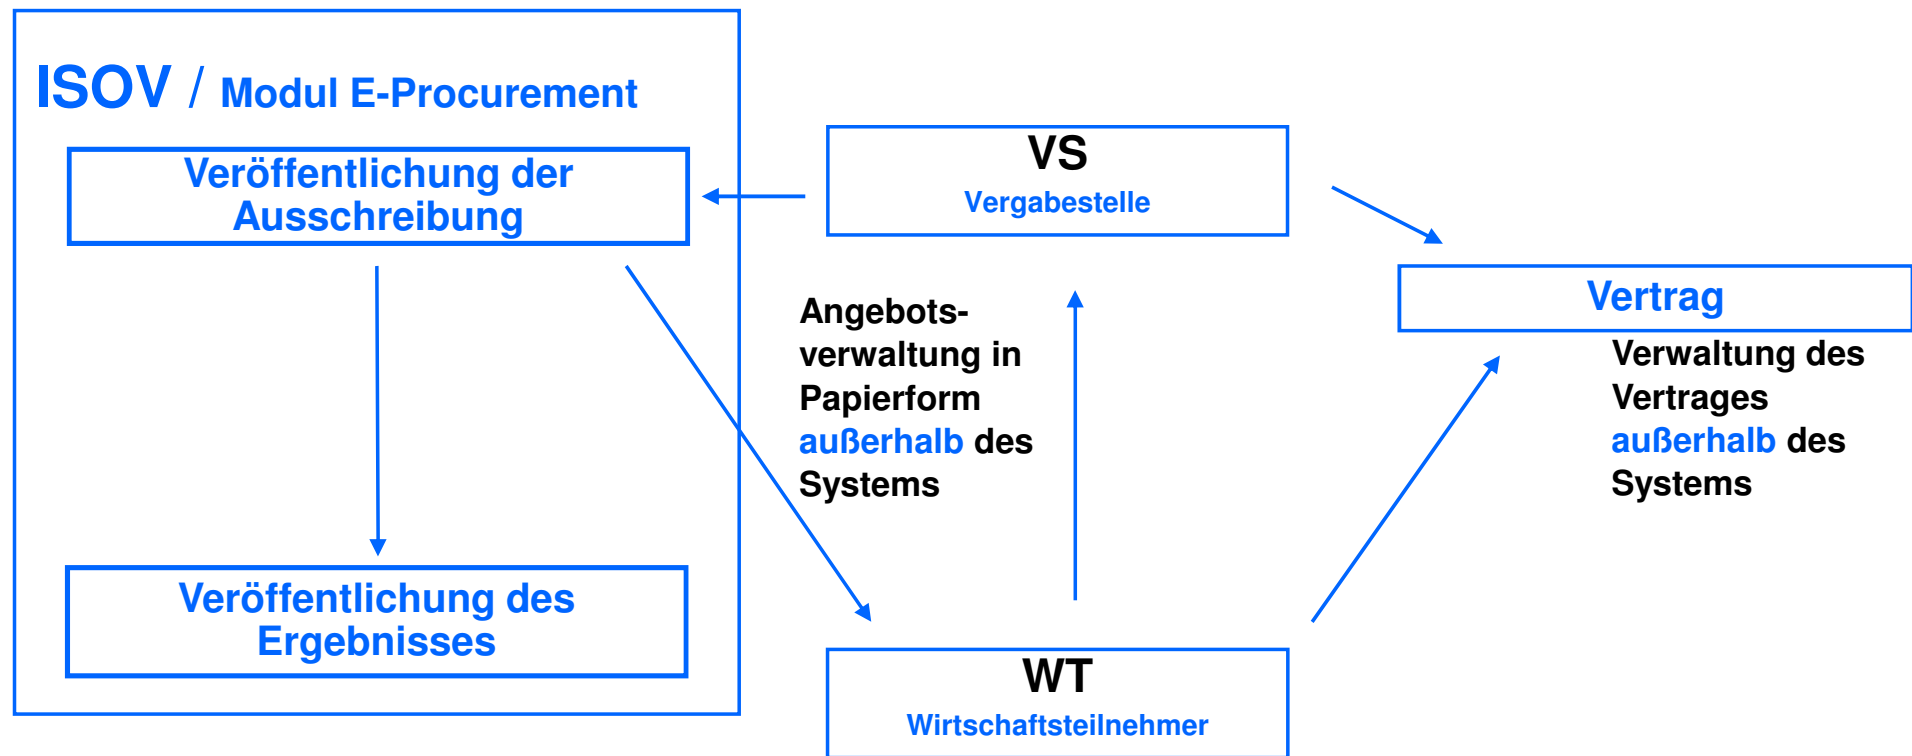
ISOV / Modul E-Procurement

Veröffentlichung der Ausschreibung

Veröffentlichung des Ergebnisses

VS
Vergabestelle

Angebotsverwaltung in Papierform außerhalb des Systems

WT
Wirtschaftsteilnehmer

Vertrag

Verwaltung des Vertrages außerhalb des Systems